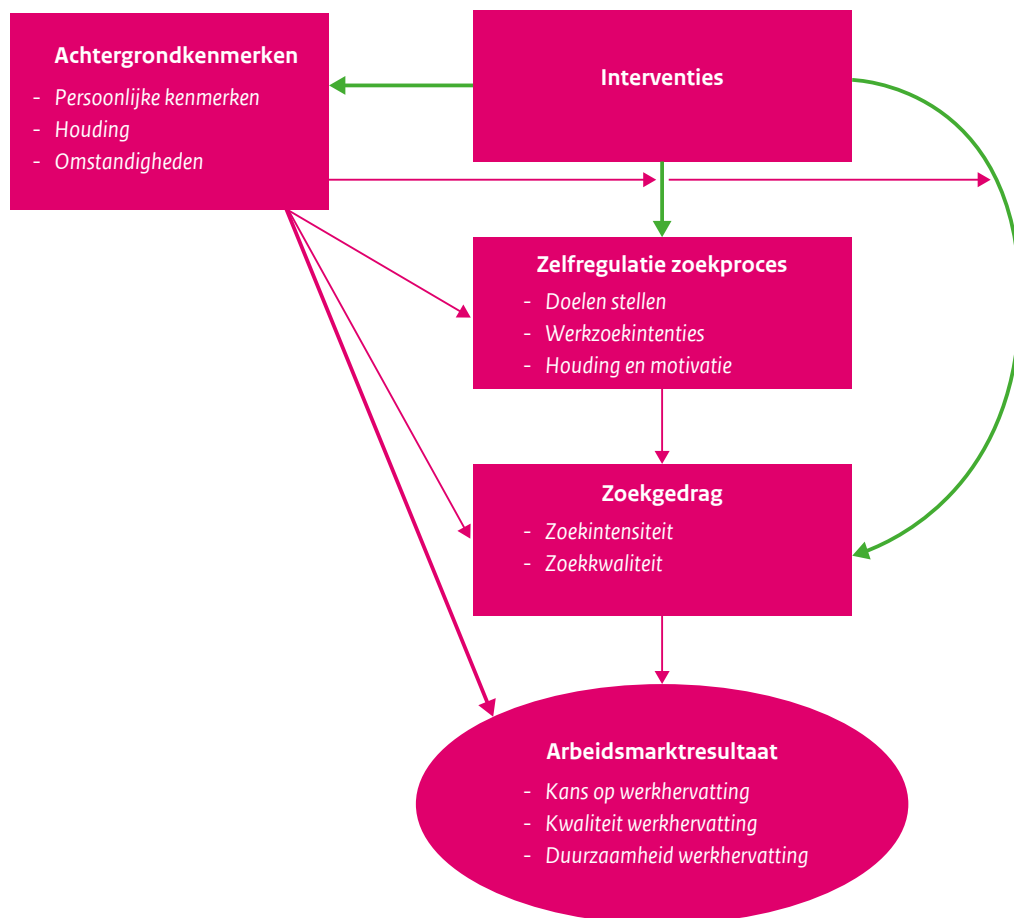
Achtergrondkenmerken
- Persoonlijke kenmerken
- Houding
- Omstandigheden

Interventies

Zelfregulatie zoekproces
- Doelen stellen
- Werkzoekintenties
- Houding en motivatie

Zoekgedrag
- Zoekintensiteit
- Zoekkwaliteit

Arbeidsmarktresultaat
- Kans op werkhervatting
- Kwaliteit werkhervatting
- Duurzaamheid werkhervatting